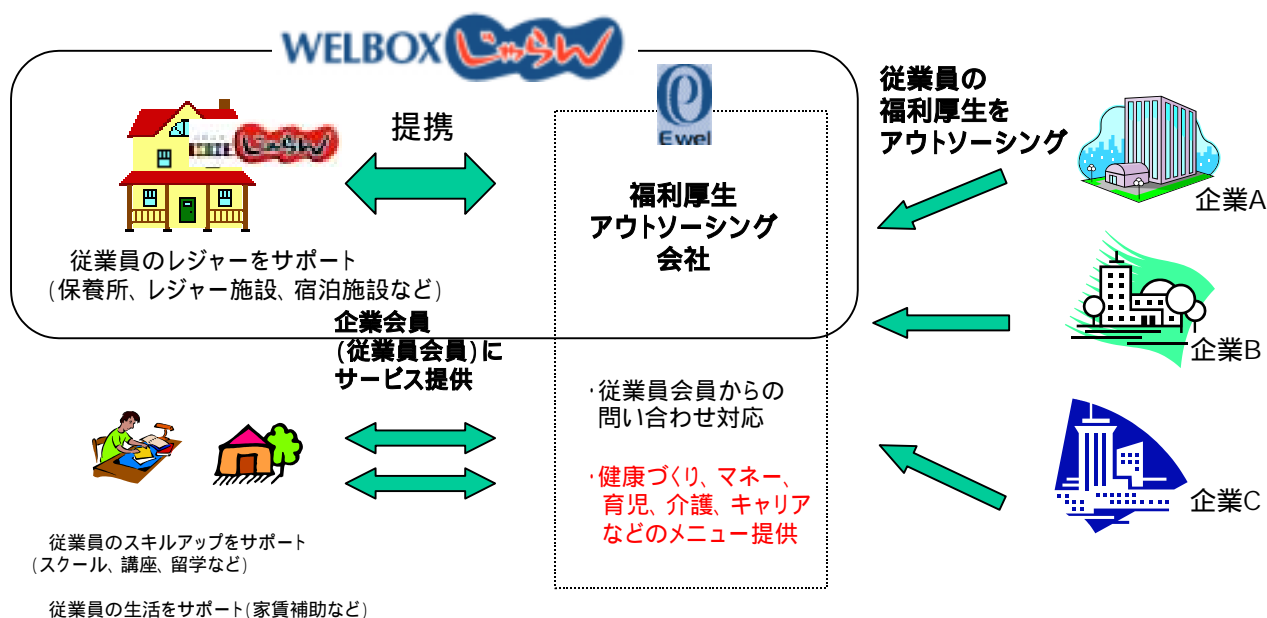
WELBOX じゃらん

提携

Ewel

福利厚生
アウトソーシング
会社

従業員の
福利厚生を
アウトソーシング

企業A

企業B

企業C

じゃらん

従業員のレジャーをサポート
（保養所、レジャー施設、宿泊施設など）

企業会員
（従業員会員）に
サービス提供

・従業員会員からの
問い合わせ対応

・健康づくり、マネー、
育児、介護、キャリア
などのメニュー提供

従業員のスキルアップをサポート
（スクール、講座、留学など）

従業員の生活をサポート（家賃補助など）